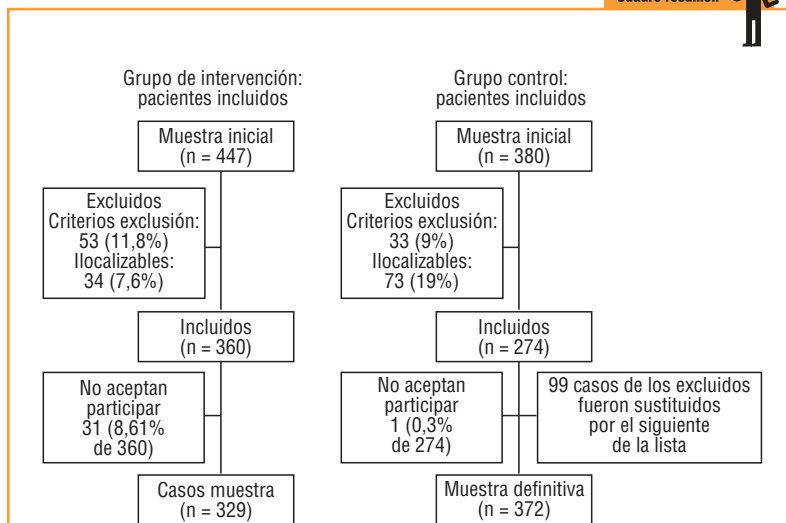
Cuadro resumen

Grupo de intervención: pacientes incluidos

Muestra inicial (n = 447)

Excluidos Criterios exclusión: 53 (11,8%) Ilocalizables: 34 (7,6%)

Incluidos (n = 360)

No aceptan participar 31 (8,61% de 360)

Casos muestra (n = 329)

Grupo control: pacientes incluidos

Muestra inicial (n = 380)

Excluidos Criterios exclusión: 33 (9%) Ilocalizables: 73 (19%)

Incluidos (n = 274)

No aceptan participar 1 (0,3% de 274)

99 casos de los excluidos fueron sustituidos por el siguiente de la lista

Muestra definitiva (n = 372)